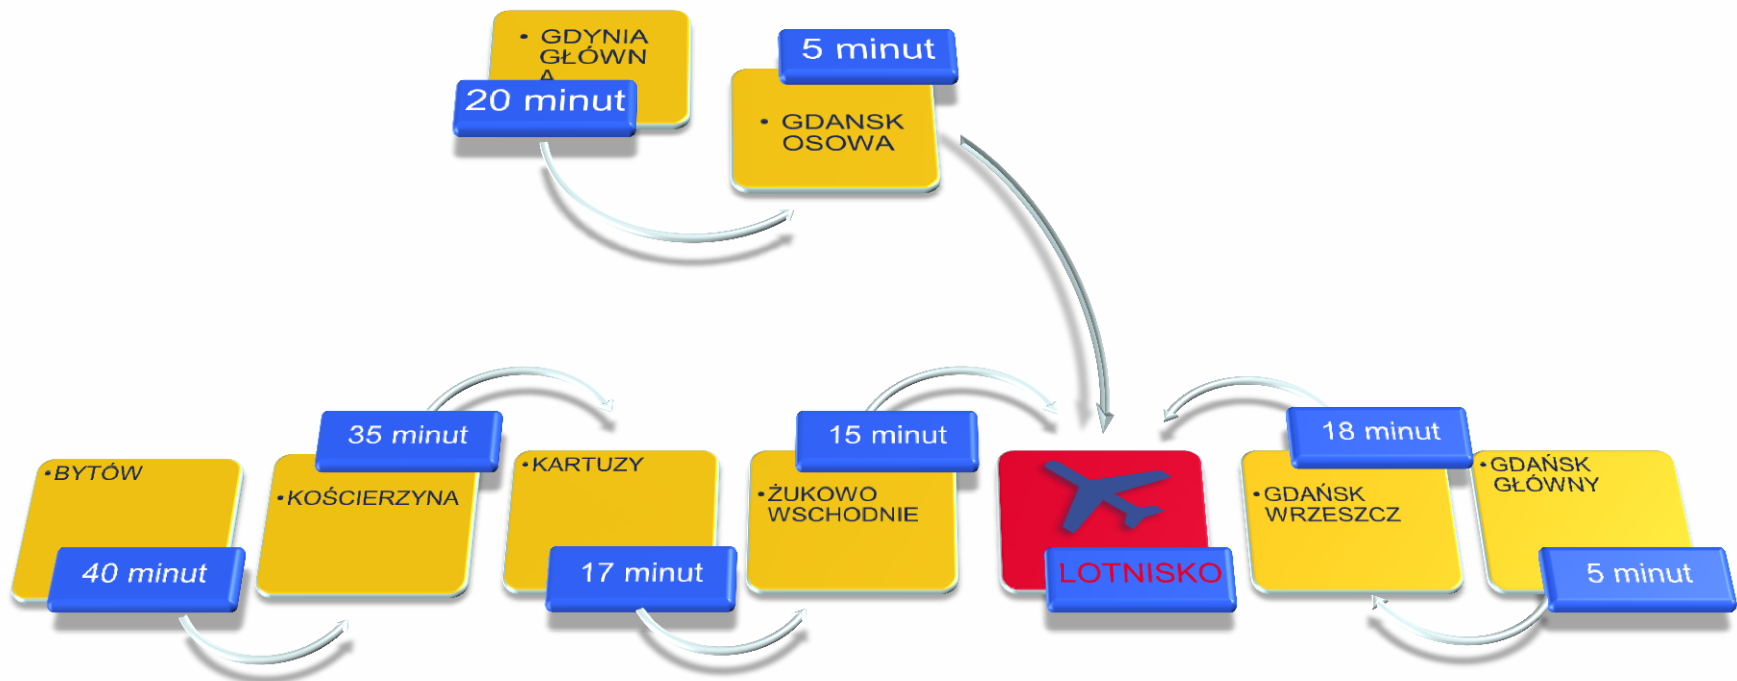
• GDYNIA GŁÓWN A

20 minut

5 minut

• GDANSK OSOWA

•BYTÓW

40 minut

35 minut

•KOŚCIERZYNA

•KARTUZY

17 minut

15 minut

•ŻUKOWO WSCHODNIE

LOTNISKO

18 minut

•GDAŃSK WRZESZCZ

•GDAŃSK GŁÓWNY

5 minut